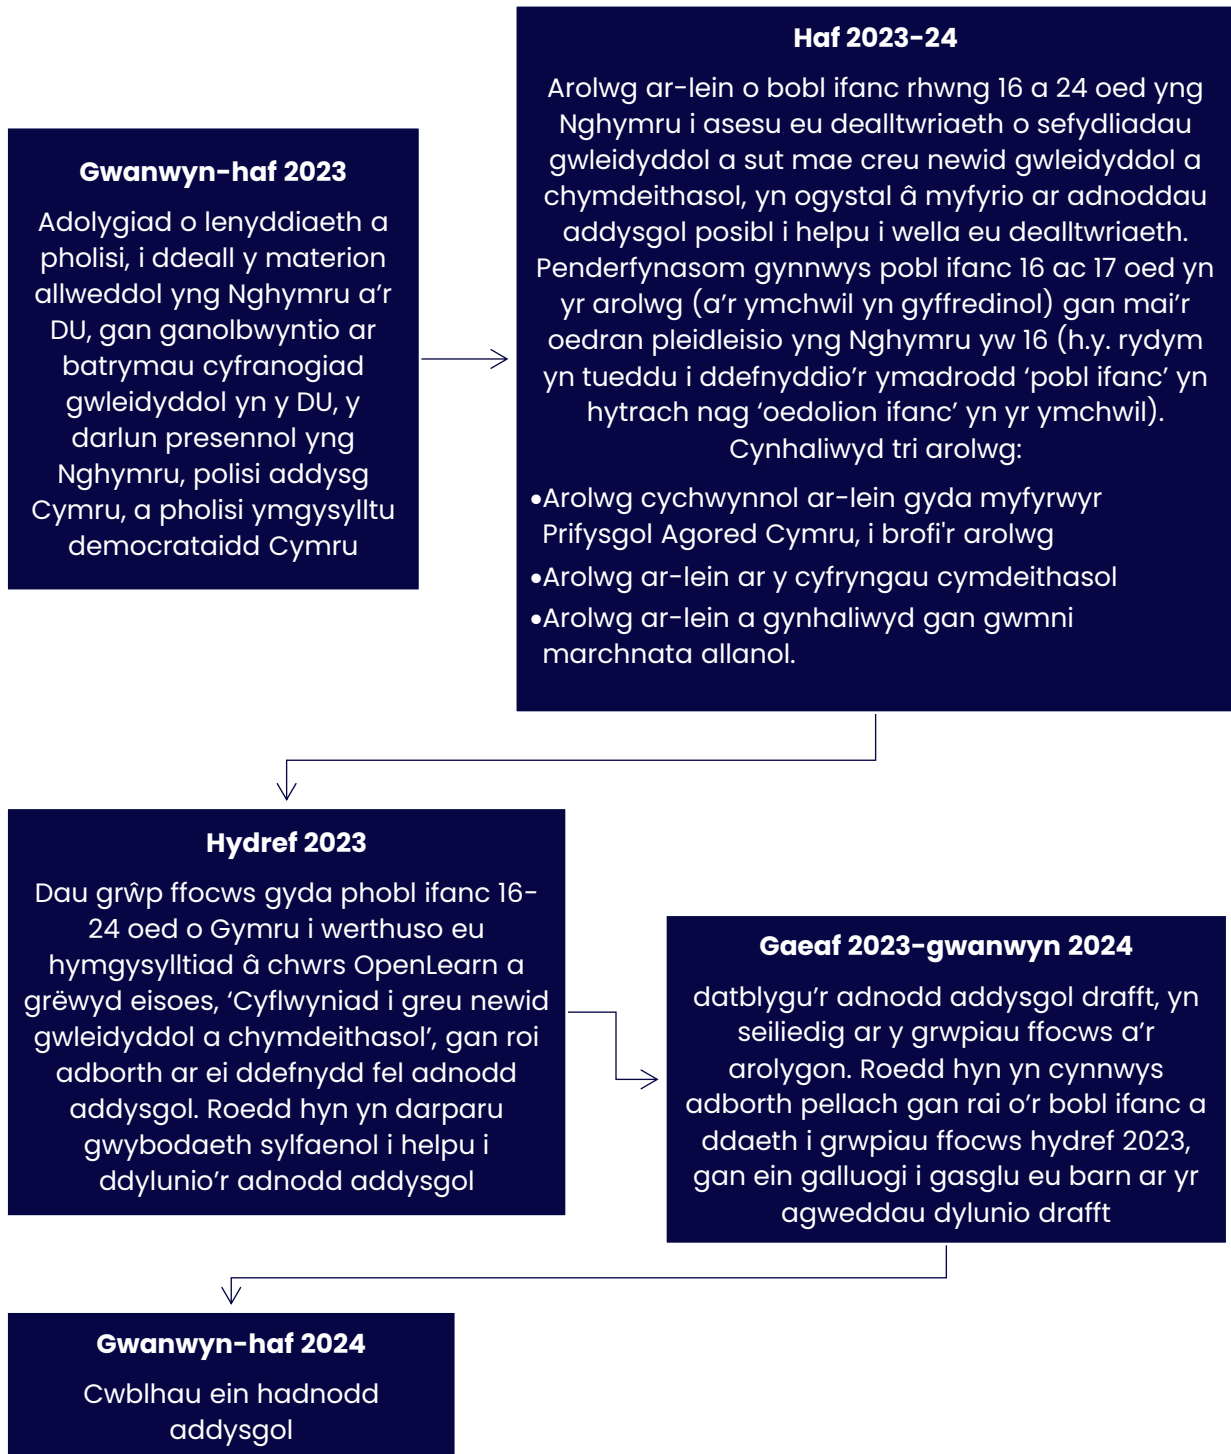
**Gwanwyn-haf 2023**

Adolygiad o lenyddiaeth a pholisi, i ddeall y materion allweddol yng Nghymru a'r DU, gan ganolbwyntio ar batrymau cyfranogiad gwleidyddol yn y DU, y darlun presennol yng Nghymru, polisi addysg Cymru, a pholisi ymgysylltu democrataidd Cymru

**Haf 2023-24**

Arolwg ar-lein o bobl ifanc rhwng 16 a 24 oed yng Nghymru i asesu eu dealltwriaeth o sefydliadau gwleidyddol a sut mae creu newid gwleidyddol a chymdeithasol, yn ogystal â myfyrio ar adnoddau addysgol posibl i helpu i wella eu dealltwriaeth. Penderfynasom gynnwys pobl ifanc 16 ac 17 oed yn yr arolwg (a'r ymchwil yn gyffredinol) gan mai'r oedran pleidleisio yng Nghymru yw 16 (h.y. rydym yn tueddu i ddefnyddio'r ymadrodd 'pobl ifanc' yn hytrach nag 'oedolion ifanc' yn yr ymchwil). Cynhaliwyd tri arolwg:

•Arolwg cychwynnol ar-lein gyda myfyrwyr Prifysgol Agored Cymru, i brofi'r arolwg
•Arolwg ar-lein ar y cyfryngau cymdeithasol
•Arolwg ar-lein a gynhaliwyd gan gwmni marchnata allanol.

**Hydref 2023**

Dau grŵp ffocws gyda phobl ifanc 16-24 oed o Gymru i werthuso eu hymgysylltiad â chwrs OpenLearn a grëwyd eisoes, 'Cyflwyniad i greu newid gwleidyddol a chymdeithasol', gan roi adborth ar ei ddefnydd fel adnodd addysgol. Roedd hyn yn darparu gwybodaeth sylfaenol i helpu i ddylunio'r adnodd addysgol

**Gaeaf 2023-gwanwyn 2024**

datblygu'r adnodd addysgol drafft, yn seiliedig ar y grwpiau ffocws a'r arolygon. Roedd hyn yn cynnwys adborth pellach gan rai o'r bobl ifanc a ddaeth i grwpiau ffocws hydref 2023, gan ein galluogi i gasglu eu barn ar yr agweddau dylunio drafft

**Gwanwyn-haf 2024**

Cwblhau ein hadnodd addysgol